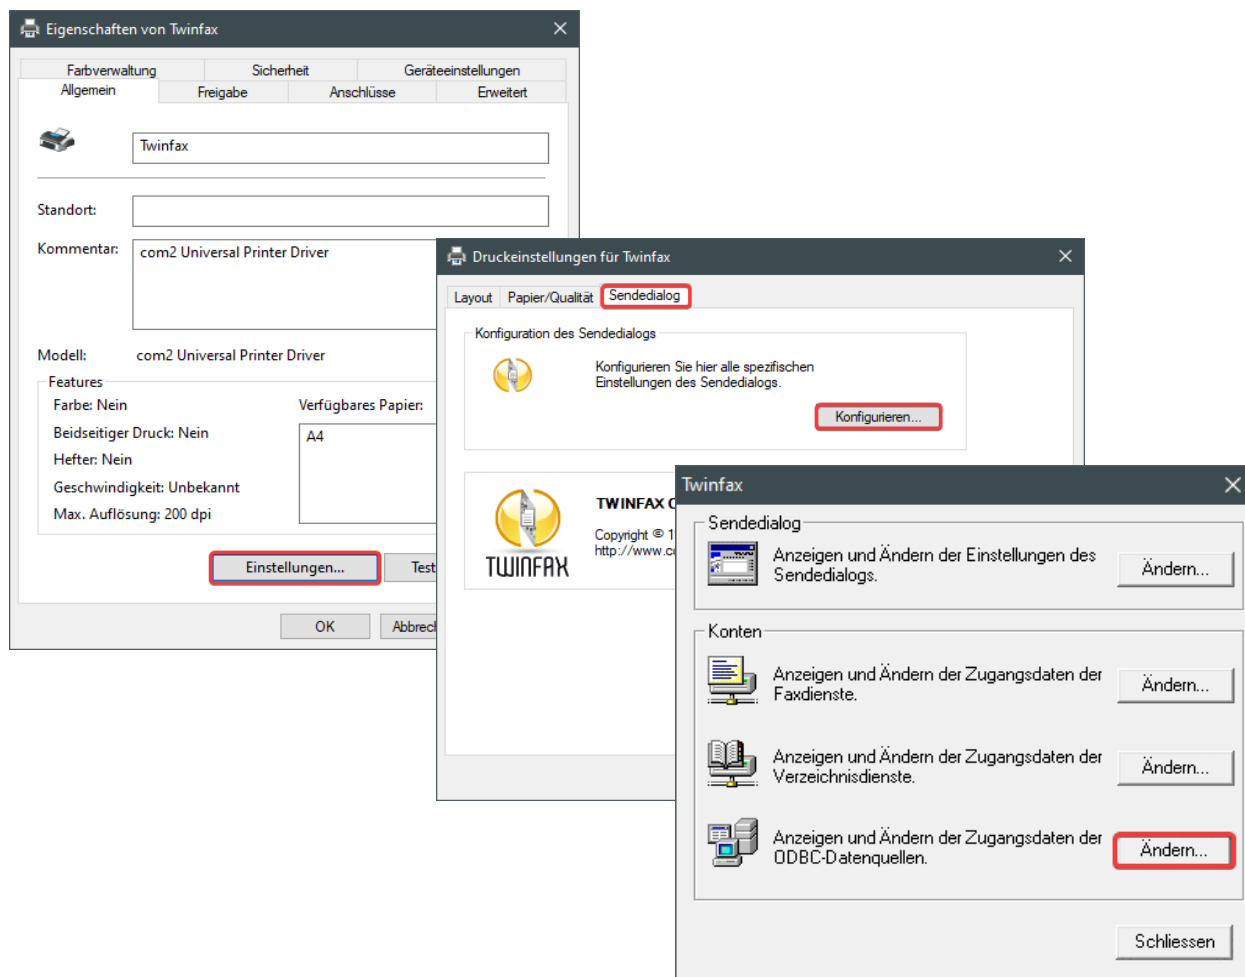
Eigenschaften von Twinfax

Farbverwaltung | Sicherheit | Geräteeinstellungen
Allgemein | Freigabe | Anschlüsse | Erweitert

Twinfax

Standort:

Kommentar: com2 Universal Printer Driver

Modell: com2 Universal Printer Driver

Features
Farbe: Nein
Beidseitiger Druck: Nein
Hefter: Nein
Geschwindigkeit: Unbekannt
Max. Auflösung: 200 dpi

Verfügbares Papier:
A4

Einstellungen... | Test

OK | Abbrec

Druckeinstellungen für Twinfax

Layout | Papier/Qualität | Sendedialog

Konfiguration des Sendedialogs
Konfigurieren Sie hier alle spezifischen Einstellungen des Sendedialogs.
Konfigurieren...

TWINFAX
TWINFAX C
Copyright © 1
http://www.c

Twinfax

Sendedialog
Anzeigen und Ändern der Einstellungen des Sendedialogs.
Ändern...

Konten
Anzeigen und Ändern der Zugangsdaten der Faxdienste.
Ändern...

Anzeigen und Ändern der Zugangsdaten der Verzeichnisdienste.
Ändern...

Anzeigen und Ändern der Zugangsdaten der ODBC-Datenquellen.
Ändern...

Schliessen